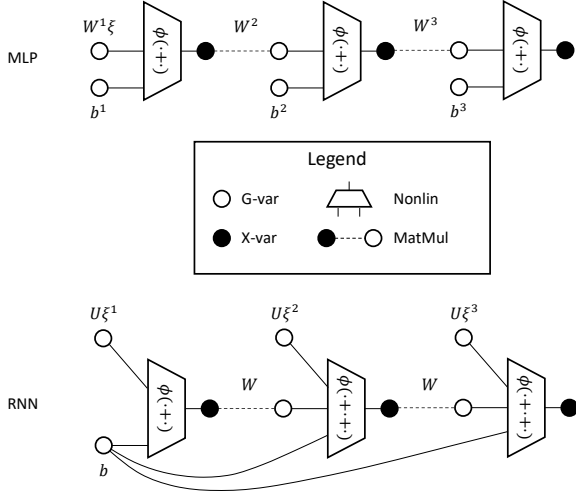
MLP

$W^1\xi$

$b^1$

$\phi(\cdot+\cdot)$

$W^2$

$b^2$

$\phi(\cdot+\cdot)$

$W^3$

$b^3$

$\phi(\cdot+\cdot)$

Legend

G-var

Nonlin

X-var

MatMul

RNN

$U\xi^1$

$b$

$\phi(\cdot+\cdot)$

$W$

$U\xi^2$

$\phi(\cdot+\cdot+\cdot)$

$W$

$U\xi^3$

$\phi(\cdot+\cdot+\cdot)$